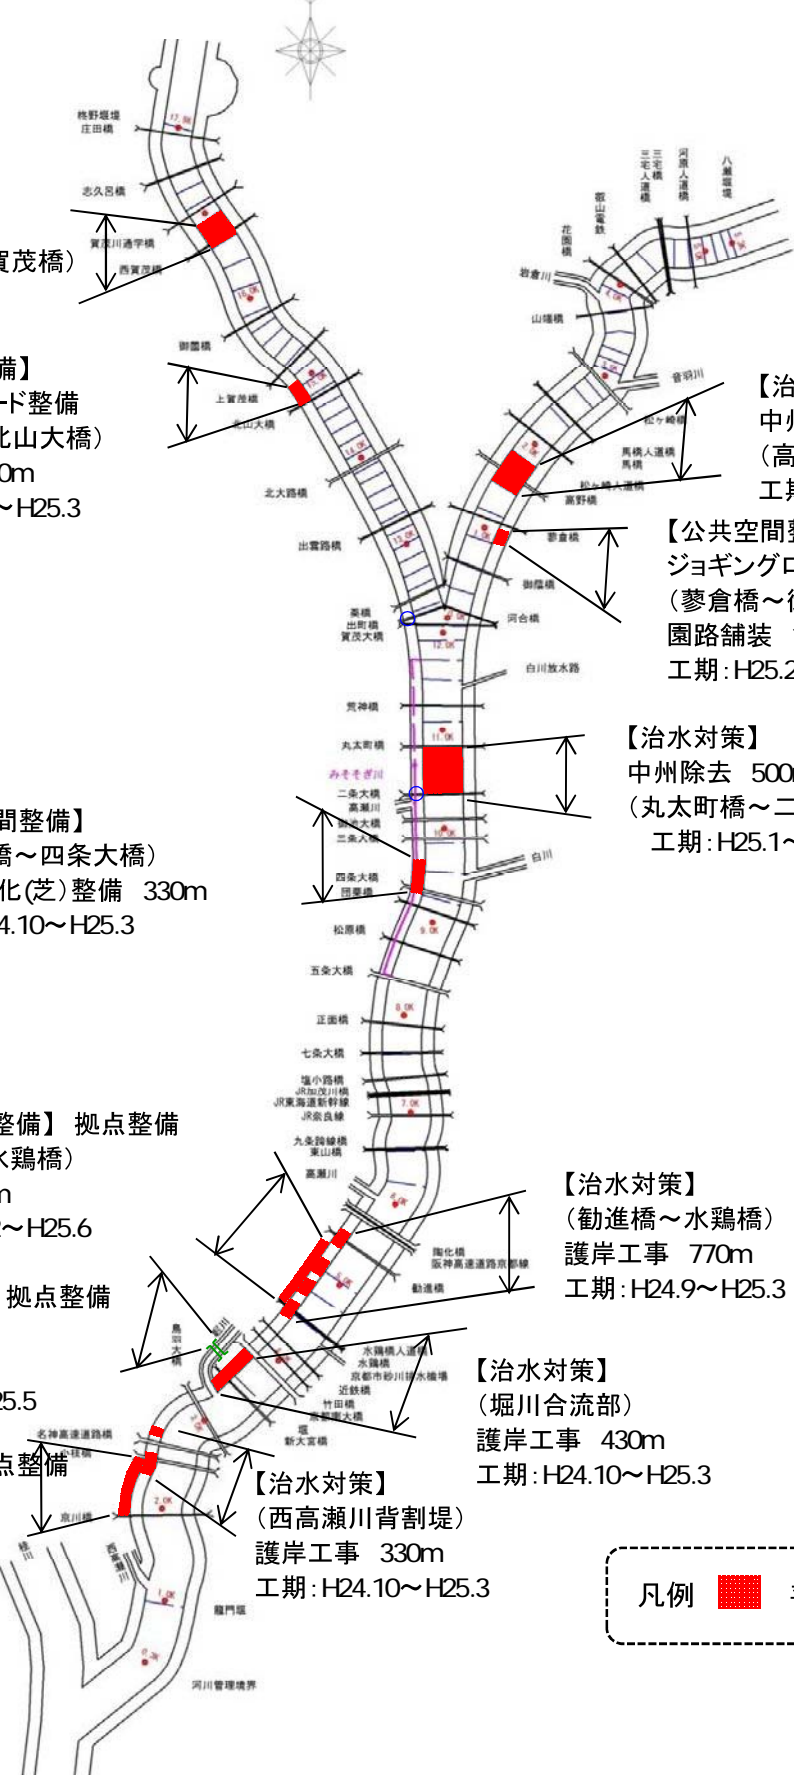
柊野堰堤
庄田橋
志久呂橋
賀茂川通学橋
西賀茂橋
賀茂橋）
御薗橋
上賀茂橋
北山大橋
備】
ード整備
北山大橋）
0m
〜H25.3
北大路橋
出雲路橋
葵橋
出町橋
賀茂大橋
荒神橋
丸太町橋
みそそぎ川
二条大橋
高瀬川
御池大橋
三条大橋
四条大橋
団栗橋
松原橋
五条大橋
正面橋
七条大橋
塩小路橋
JR加茂川橋
JR東海道新幹線
JR奈良線
九条跨線橋
東山橋
高瀬川
間整備】
橋〜四条大橋）
化(芝)整備　330m
4.10〜H25.3
整備】 拠点整備
水鶏橋）
n
2〜H25.6
拠点整備
25.5
点整備
鳥羽大橋
名神高速道路橋
小枝橋
京川橋
桂川
西高瀬川
竜門堰
河川管理境界
八瀬堰堤
河原人道橋
三宅橋
三宅人道橋
叡山電鉄
花園橋
岩倉川
山端橋
音羽川
松ヶ崎橋
馬橋人道橋
馬橋
松ヶ崎人道橋
高野橋
蓼倉橋
御蔭橋
河合橋
白川放水路
白川
【治
中州
（高
工期
【公共空間整
ジョギングロ
（蓼倉橋〜御
園路舗装
工期：H25.2
【治水対策】
中州除去　500m
（丸太町橋〜二
工期：H25.1〜
【治水対策】
（勧進橋〜水鶏橋）
護岸工事　770m
工期：H24.9〜H25.3
陶化橋
阪神高速道路京都線
勧進橋
水鶏橋人道橋
水鶏橋
京都市砂川排水機場
近鉄橋
竹田橋
京都南大橋
堀
新大宮橋
【治水対策】
（堀川合流部）
護岸工事　430m
工期：H24.10〜H25.3
【治水対策】
（西高瀬川背割堤）
護岸工事　330m
工期：H24.10〜H25.3
凡例